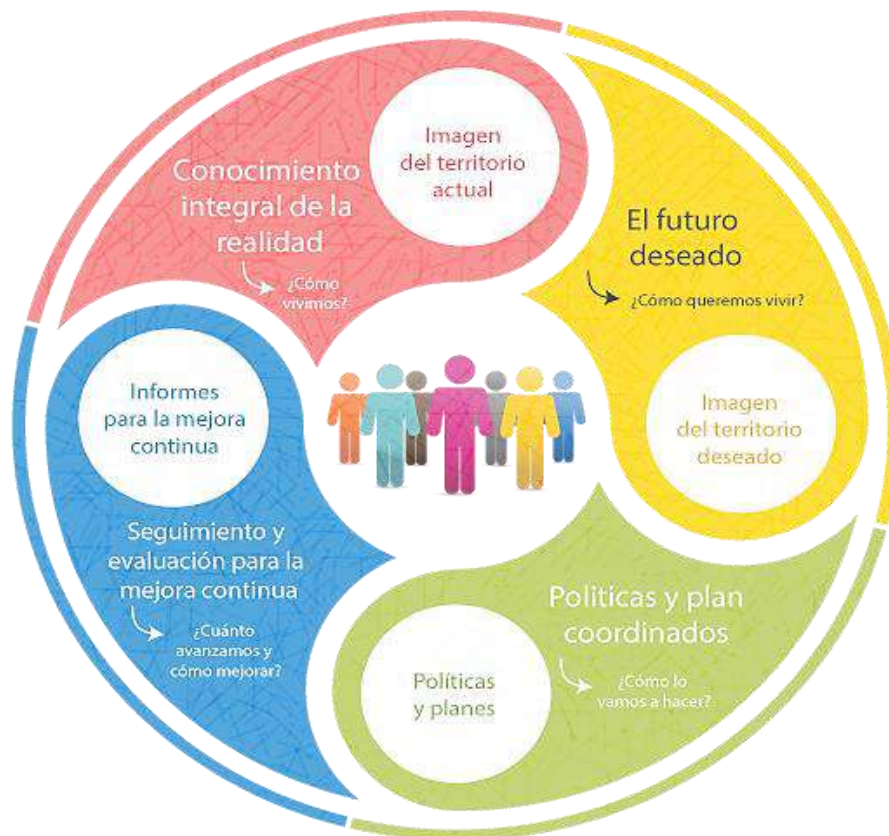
Imagen del territorio actual

Conocimiento integral de la realidad

¿Cómo vivimos?

El futuro deseado

¿Cómo queremos vivir?

Imagen del territorio deseado

Informes para la mejora continua

Seguimiento y evaluación para la mejora continua

¿Cuánto avanzamos y cómo mejorar?

Politicas y plan coordinados

¿Cómo lo vamos a hacer?

Políticas y planes